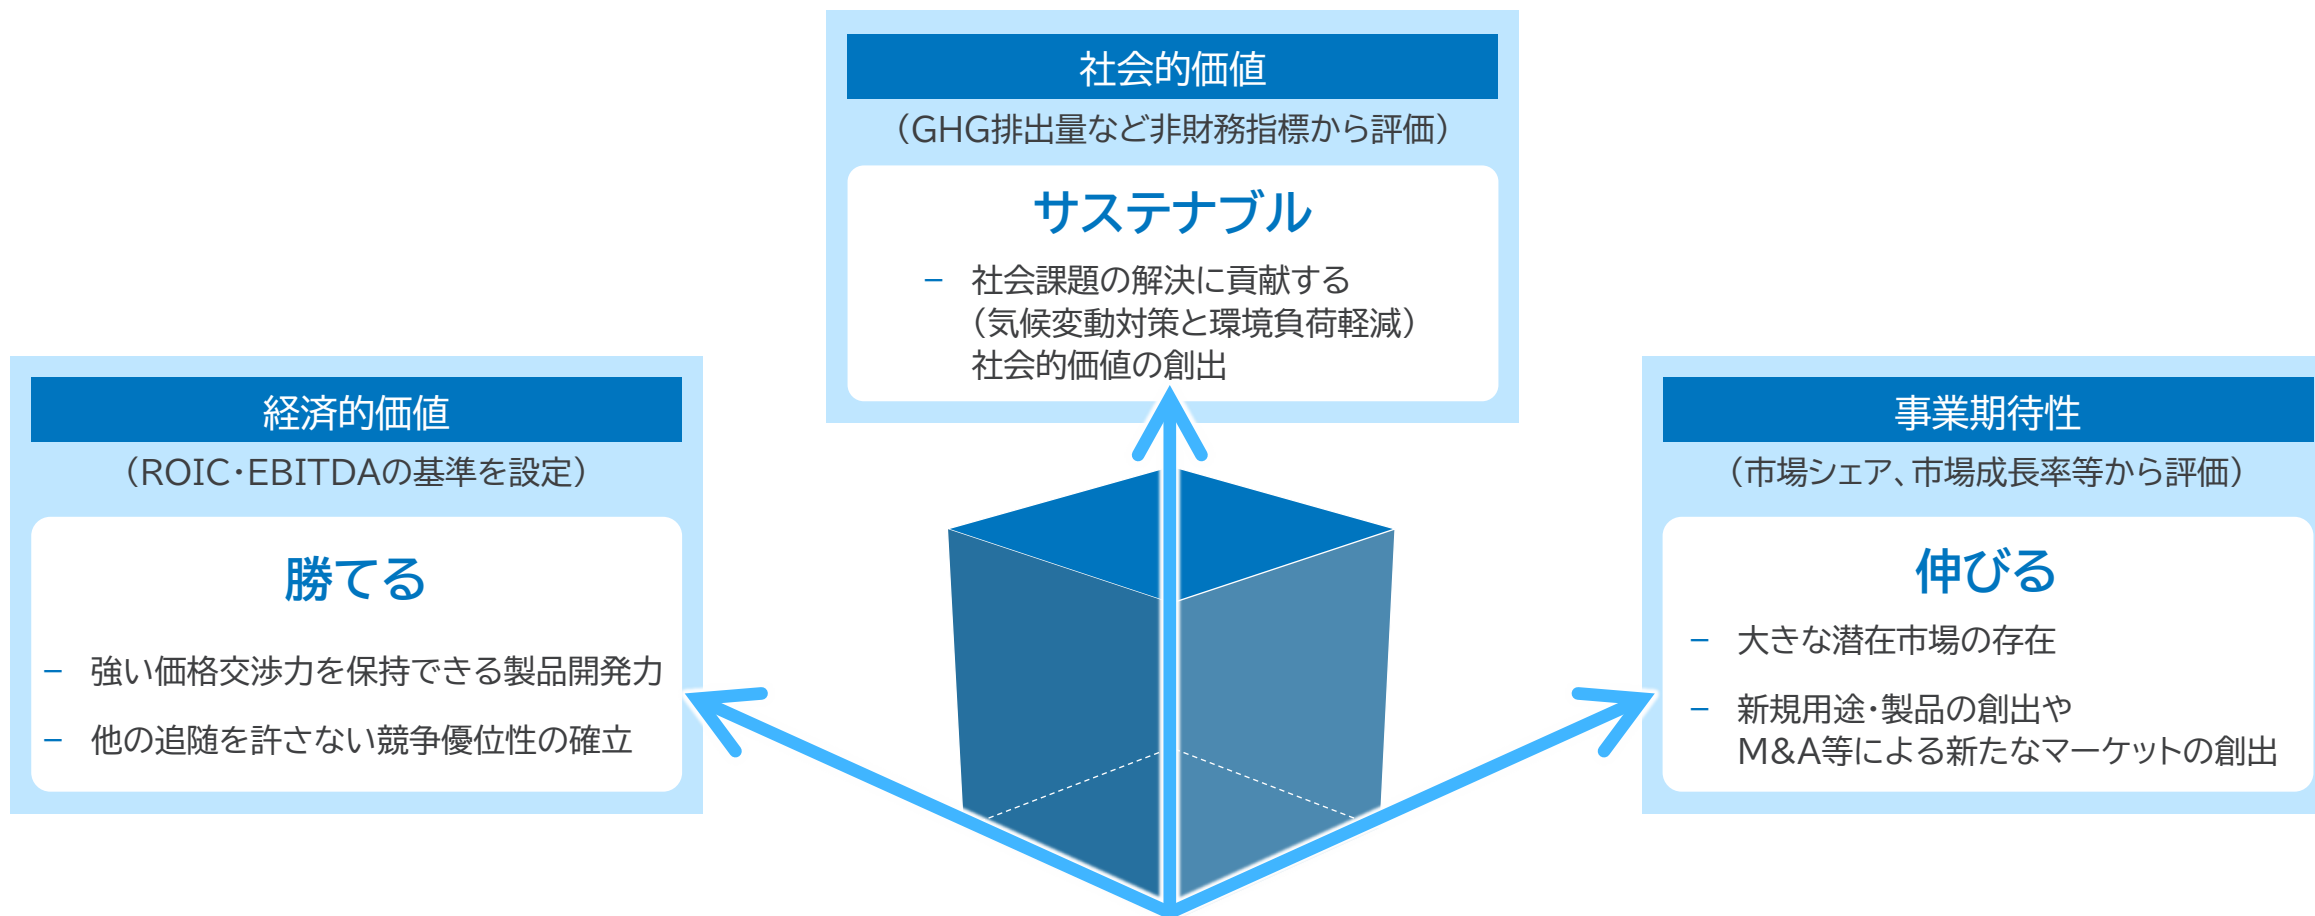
社会的価値

（GHG排出量など非財務指標から評価）

サステナブル

– 社会課題の解決に貢献する（気候変動対策と環境負荷軽減）社会的価値の創出

経済的価値

（ROIC・EBITDAの基準を設定）

勝てる

– 強い価格交渉力を保持できる製品開発力

– 他の追随を許さない競争優位性の確立

事業期待性

（市場シェア、市場成長率等から評価）

伸びる

– 大きな潜在市場の存在

– 新規用途・製品の創出やM&A等による新たなマーケットの創出